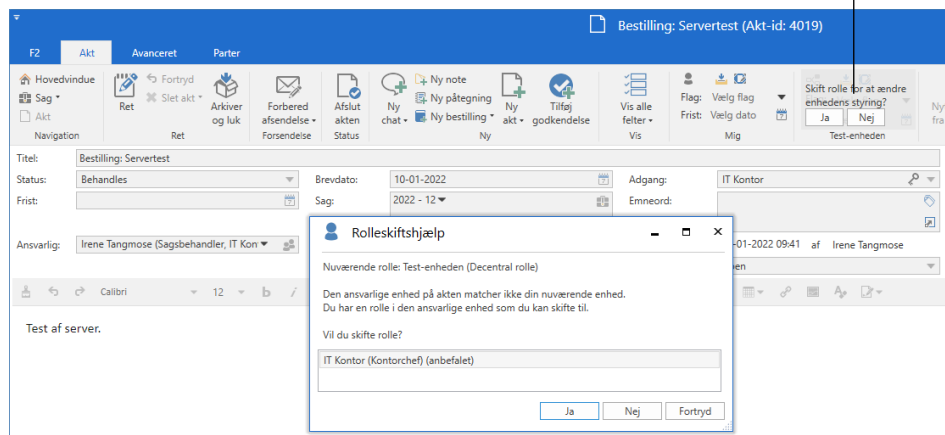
Bestilling: Servertest (Akt-id: 4019)

F2 Akt Avanceret Parter

Hovedvindue
Sag
Akt
Navigation

Ret
Fortryd
Slet akt
Arkiver og luk
Ret

Forbered afsendelse
Forsendelse

Afslut akten
Status

Ny chat
Ny note
Ny påtegning
Ny bestilling
Ny akt
Tilføj godkendelse
Ny

Vis alle felter
Vis

Flag: Vælg flag
Frist: Vælg dato
Mig

Skift rolle for at ændre enhedens styring?
Ja Nej
Test-enheden

Titel: Bestilling: Servertest
Status: Behandles
Brevdato: 10-01-2022
Adgang: IT Kontor
Frist:
Sag: 2022 - 12
Emneord:
Ansvarlig: Irene Tangmose (Sagsbehandler, IT Kon
-01-2022 09:41 af Irene Tangmose

Calibri 12

Test af server.

Rolleskiftshjælp

Nuværende rolle: Test-enheden (Decentral rolle)

Den ansvarlige enhed på akten matcher ikke din nuværende enhed.
Du har en rolle i den ansvarlige enhed som du kan skifte til.

Vil du skifte rolle?

IT Kontor (Kontorchef) (anbefalet)

Ja Nej Fortryd